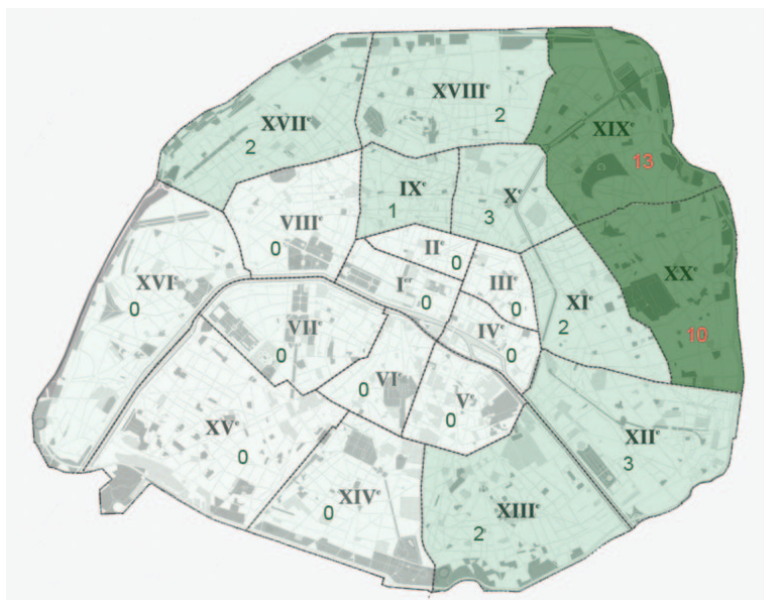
XVIII$^e$
2

XVII$^e$
2

XIX$^e$
13

IX$^e$
1

X$^e$
3

VIII$^e$
0

II$^e$
0

XX$^e$

XVI$^e$
0

I$^{er}$
0

III$^e$
0

XI$^e$
2

VII$^e$
0

IV$^e$
0

10

VI$^e$
0

V$^e$
0

XV$^e$
0

XII$^e$
3

XIV$^e$
0

XIII$^e$
2